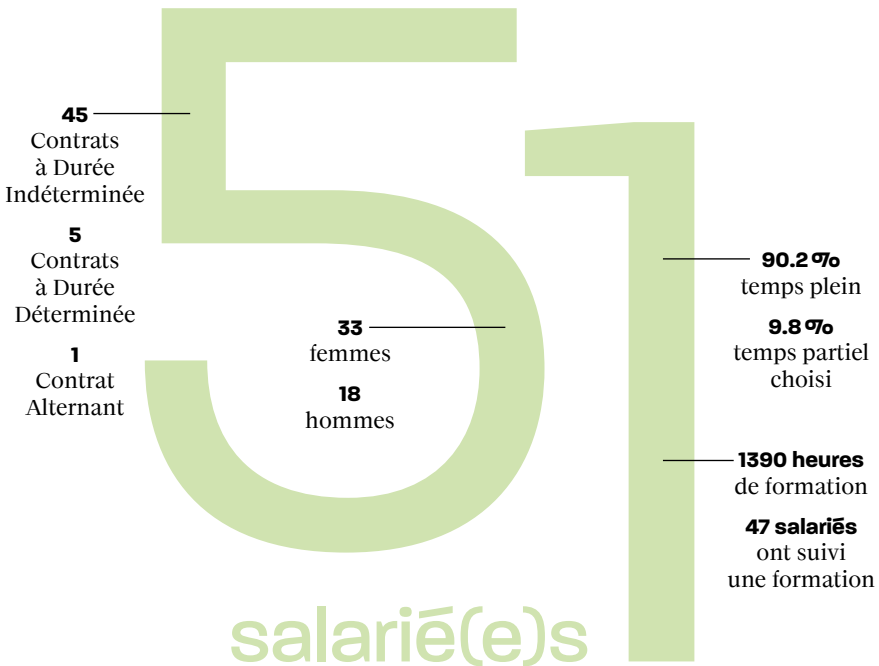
51

45
Contrats
à Durée
Indéterminée

5
Contrats
à Durée
Déterminée

1
Contrat
Alternant

33
femmes

18
hommes

90.2 %
temps plein

9.8 %
temps partiel
choisi

1390 heures
de formation

47 salariés
ont suivi
une formation

salarié(e)s